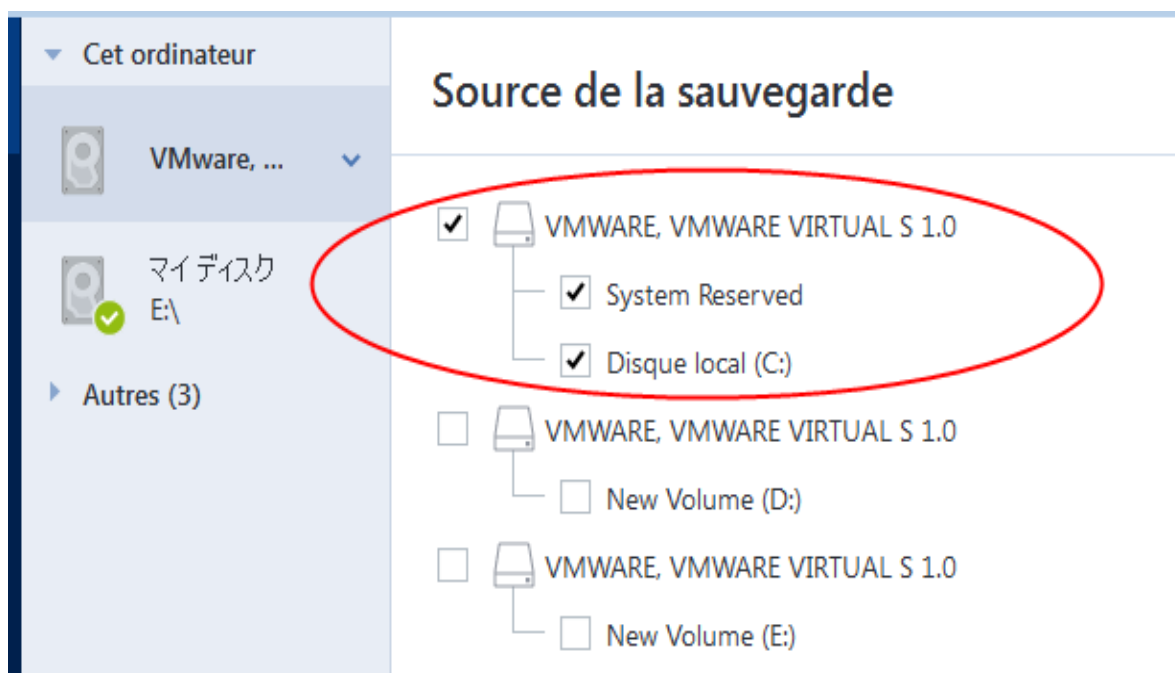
Cet ordinateur

VMware, ...

マイディスク
E:\

Autres (3)

Source de la sauvegarde

VMWARE, VMWARE VIRTUAL S 1.0

System Reserved

Disque local (C:)

VMWARE, VMWARE VIRTUAL S 1.0

New Volume (D:)

VMWARE, VMWARE VIRTUAL S 1.0

New Volume (E:)